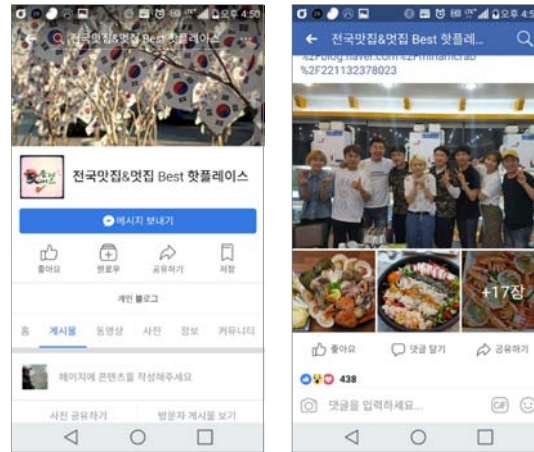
오후 4:50
전국맛집&멋집 Best 핫플레이스
전국맛집&멋집 Best 핫플레이스
메시지 보내기
좋아요
팔로우
공유하기
저장
개인 블로그
홈
게시물
동영상
사진
정보
커뮤니티
페이지에 콘텐츠를 작성해주세요
사진 공유하기
방문자 게시물 보기

오후 4:5
전국맛집&멋집 Best 핫플레...
%2Fblog.naver.com%2Fminamcrab
%2F221132378023
+17장
좋아요
댓글 달기
공유하기
438
댓글을 입력하세요...